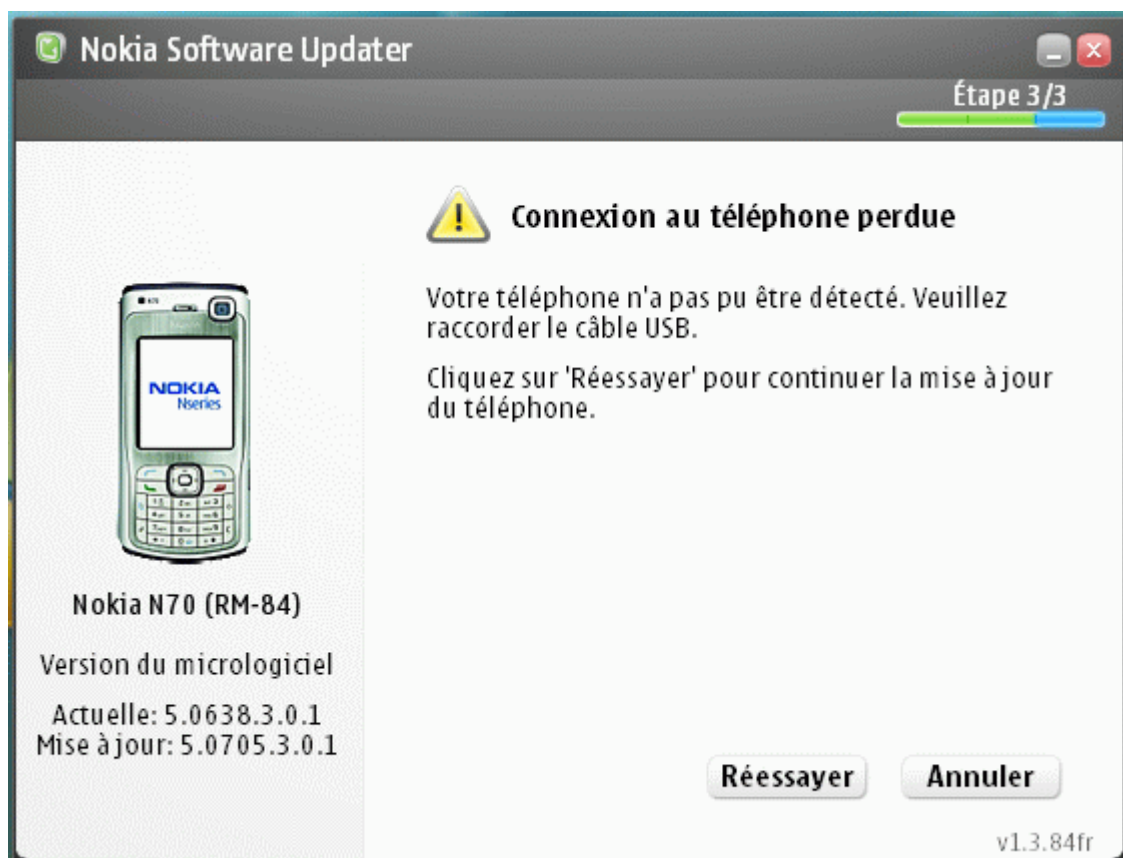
Nokia Software Updater

Étape 3/3

Connexion au téléphone perdue

Votre téléphone n'a pas pu être détecté. Veuillez raccorder le câble USB.

Cliquez sur 'Réessayer' pour continuer la mise à jour du téléphone.

NOKIA
Nseries

Nokia N70 (RM-84)

Version du micrologiciel

Actuelle: 5.0638.3.0.1
Mise à jour: 5.0705.3.0.1

Réessayer

Annuler

v1.3.84fr